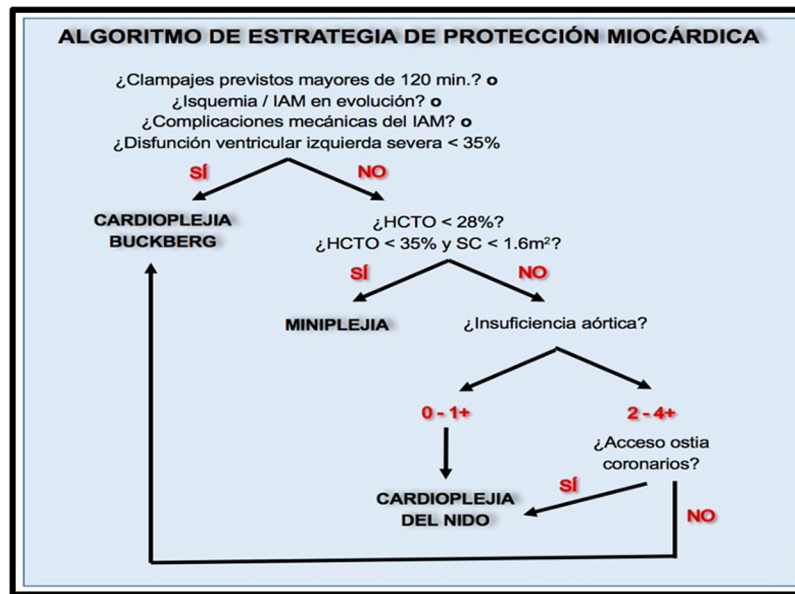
ALGORITMO DE ESTRATEGIA DE PROTECCIÓN MIOCÁRDICA

¿Clampajes previstos mayores de 120 min.? o
¿Isquemia / IAM en evolución? o
¿Complicaciones mecánicas del IAM? o
¿Disfunción ventricular izquierda severa < 35%

SÍ

NO

CARDIOPLEJIA BUCKBERG

¿HCTO < 28%?
¿HCTO < 35% y SC < 1.6m²?

SÍ

NO

MINIPLEJIA

¿Insuficiencia aórtica?

0 - 1+

2 - 4+

¿Acceso ostia coronarios?

SÍ

CARDIOPLEJIA DEL NIDO

NO